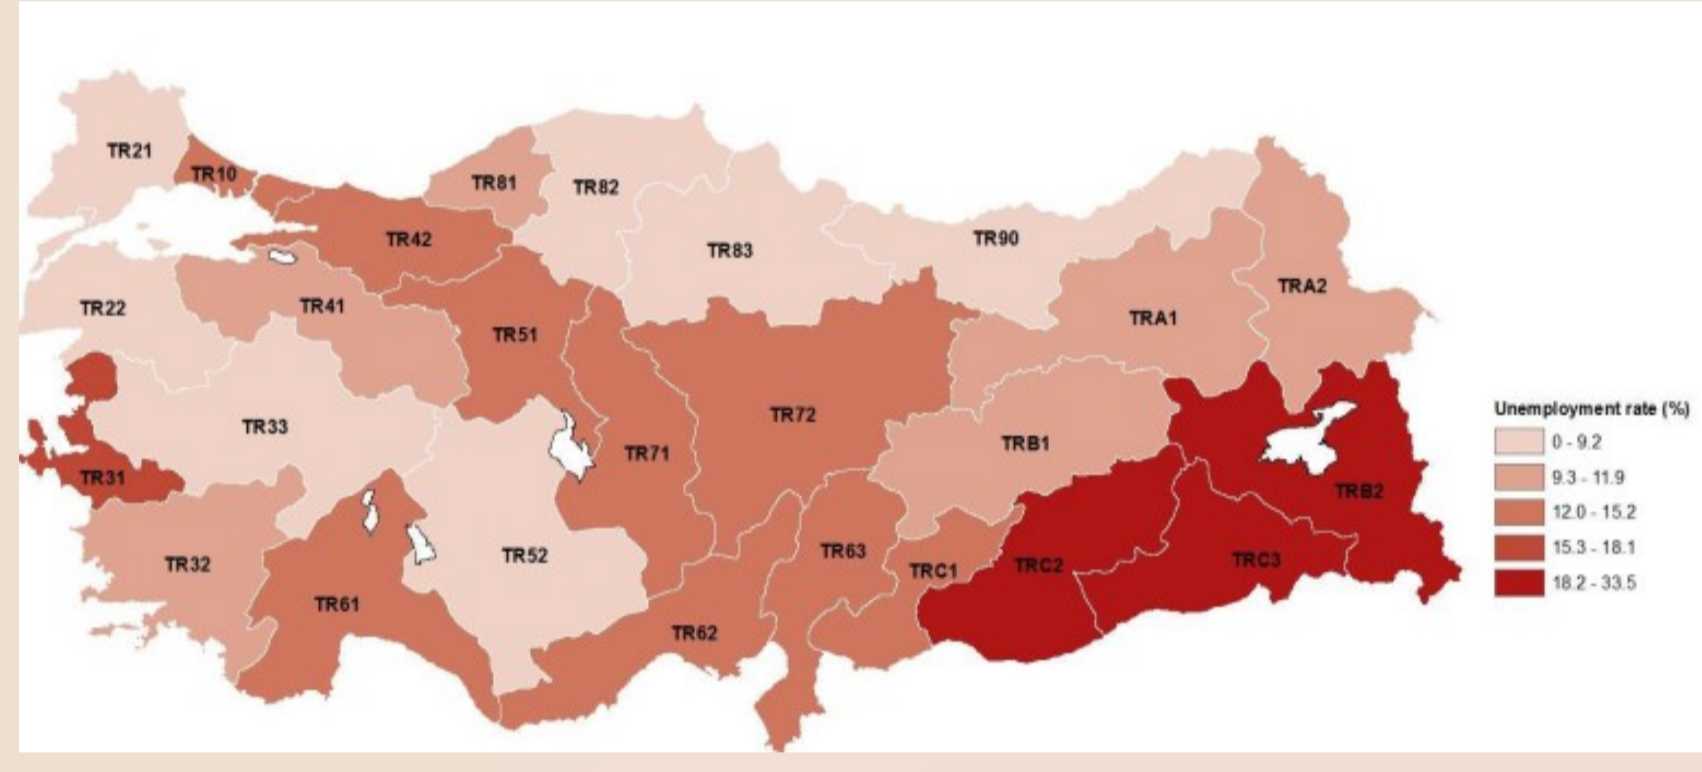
TR21
TR10
TR81
TR82
TR42
TR83
TR90
TRA2
TR22
TR41
TR51
TRA1
TR72
TR33
TR71
TRB1
TR31
TRB2
TR32
TR52
TR63
TRC1
TRC2
TRC3
TR61
TR62

Unemployment rate (%)
0 - 9.2
9.3 - 11.9
12.0 - 15.2
15.3 - 18.1
18.2 - 33.5